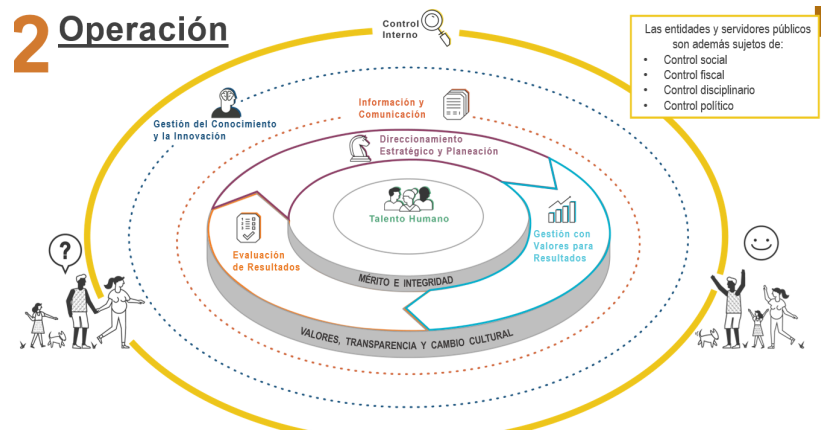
2 Operación

Control Interno

Las entidades y servidores públicos son además sujetos de:
- Control social
- Control fiscal
- Control disciplinario
- Control político

Gestión del Conocimiento y la Innovación

Información y Comunicación

Direccionamiento Estratégico y Planeación

Talento Humano

Gestión con Valores para Resultados

Evaluación de Resultados

MÉRITO E INTEGRIDAD

VALORES, TRANSPARENCIA Y CAMBIO CULTURAL

?